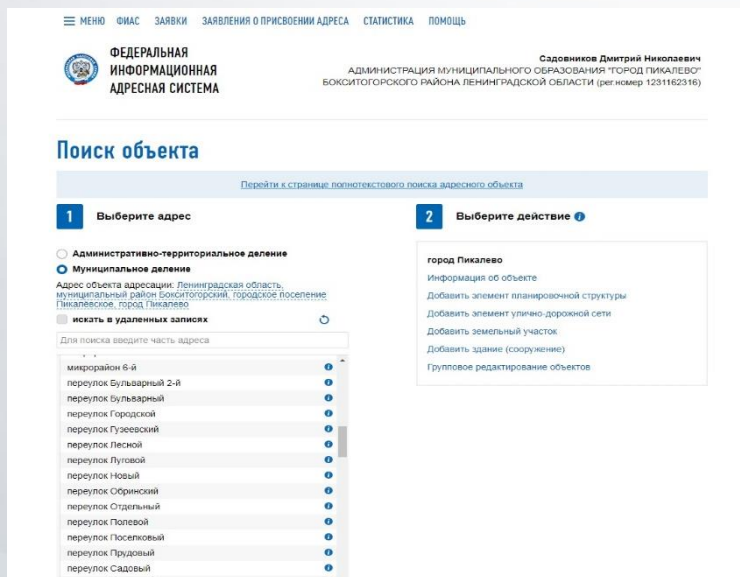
≡ МЕНЮ ФИАС ЗАЯВКИ ЗАЯВЛЕНИЯ О ПРИСВОЕНИИ АДРЕСА СТАТИСТИКА ПОМОЩЬ

ФЕДЕРАЛЬНАЯ ИНФОРМАЦИОННАЯ АДРЕСНАЯ СИСТЕМА

Садовников Дмитрий Николаевич
АДМИНИСТРАЦИЯ МУНИЦИПАЛЬНОГО ОБРАЗОВАНИЯ "ГОРОД ПИКАЛЕВО" БОКСИТОГОРСКОГО РАЙОНА ЛЕНИНГРАДСКОЙ ОБЛАСТИ (рег.номер 1231162316)

Поиск объекта

Перейти к странице полнотекстового поиска адресного объекта

1 Выберите адрес

Административно-территориальное деление
Муниципальное деление
Адрес объекта адресации: Ленинградская область, муниципальный район Бокситогорский, городское поселение Пикалевское, город Пикалево
искать в удаленных записях
Для поиска введите часть адреса
микрорайон 6-й
переулок Бульварный 2-й
переулок Бульварный
переулок Городской
переулок Гузеевский
переулок Лесной
переулок Луговой
переулок Новый
переулок Обринский
переулок Отдельный
переулок Полевой
переулок Поселковый
переулок Прудовый
переулок Садовый

2 Выберите действие

город Пикалево
Информация об объекте
Добавить элемент планировочной структуры
Добавить элемент улично-дорожной сети
Добавить земельный участок
Добавить здание (сооружение)
Групповое редактирование объектов